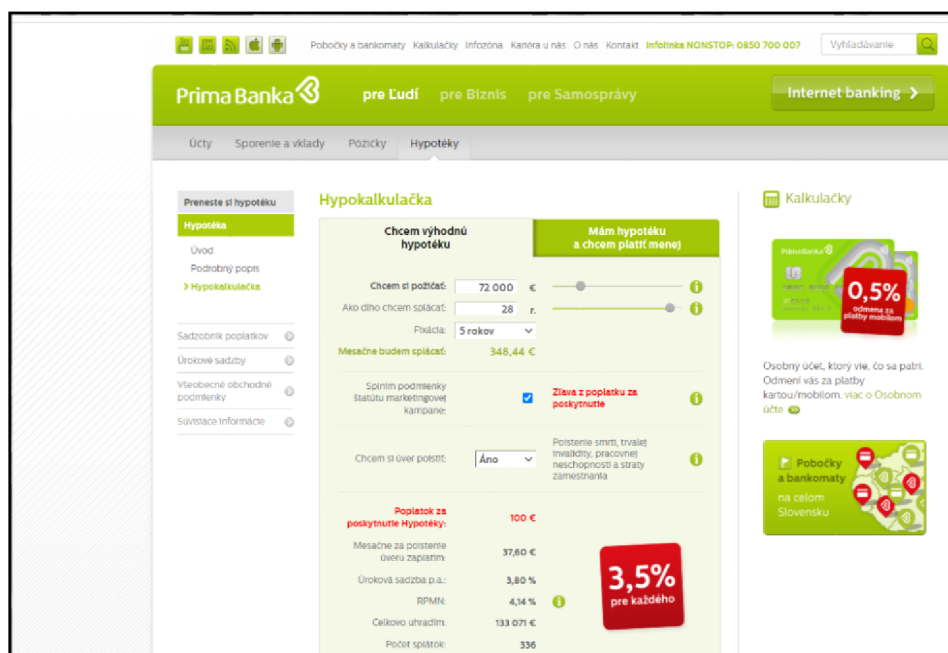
Pobočky a bankomaty Kalkulačky Infozóna Kariéra u nás O nás Kontakt Infolinka NONSTOP: 0850 700 007 Vyhľadávanie

Prima Banka

pre Ľudí pre Biznis pre Samosprávy

Internet banking

Účty Sporenie a vklady Pôžičky Hypotéky

Preneste si hypotéku
Hypotéka
Úvod
Podrobný popis
Hypokalkulačka

Sadzobník poplatkov
Úrokové sadzby
Všeobecné obchodné podmienky
Súvisiace informácie

Hypokalkulačka

Chcem výhodnú hypotéku

Mám hypotéku a chcem platiť menej

Chcem si požičať: 72 000 €
Ako dlho chcem splácať: 28 r.
Fixácia: 5 rokov
Mesačne budem splácať: 348,44 €

Spĺňam podmienky štatútu marketingovej kampane:
Zľava z poplatku za poskytnutie

Chcem si úver poistiť: Áno
Poistenie smrti, trvalej invalidity, pracovnej neschopnosti a straty zamestnania

Poplatok za poskytnutie Hypotéky: 100 €
Mesačne za poistenie úveru zaplatím: 37,60 €
Úroková sadzba p.a.: 3,80 %
RPMN: 4,14 %
Celkovo uhradím: 133 071 €
Počet splátok: 336

3,5% pre každého

Kalkulačky

Prima Banka
0,5% odmena za platby mobilom

Osobný účet, ktorý vie, čo sa patrí. Odmení vás za platby kartou/mobilom. viac o Osobnom účte

Pobočky a bankomaty na celom Slovensku